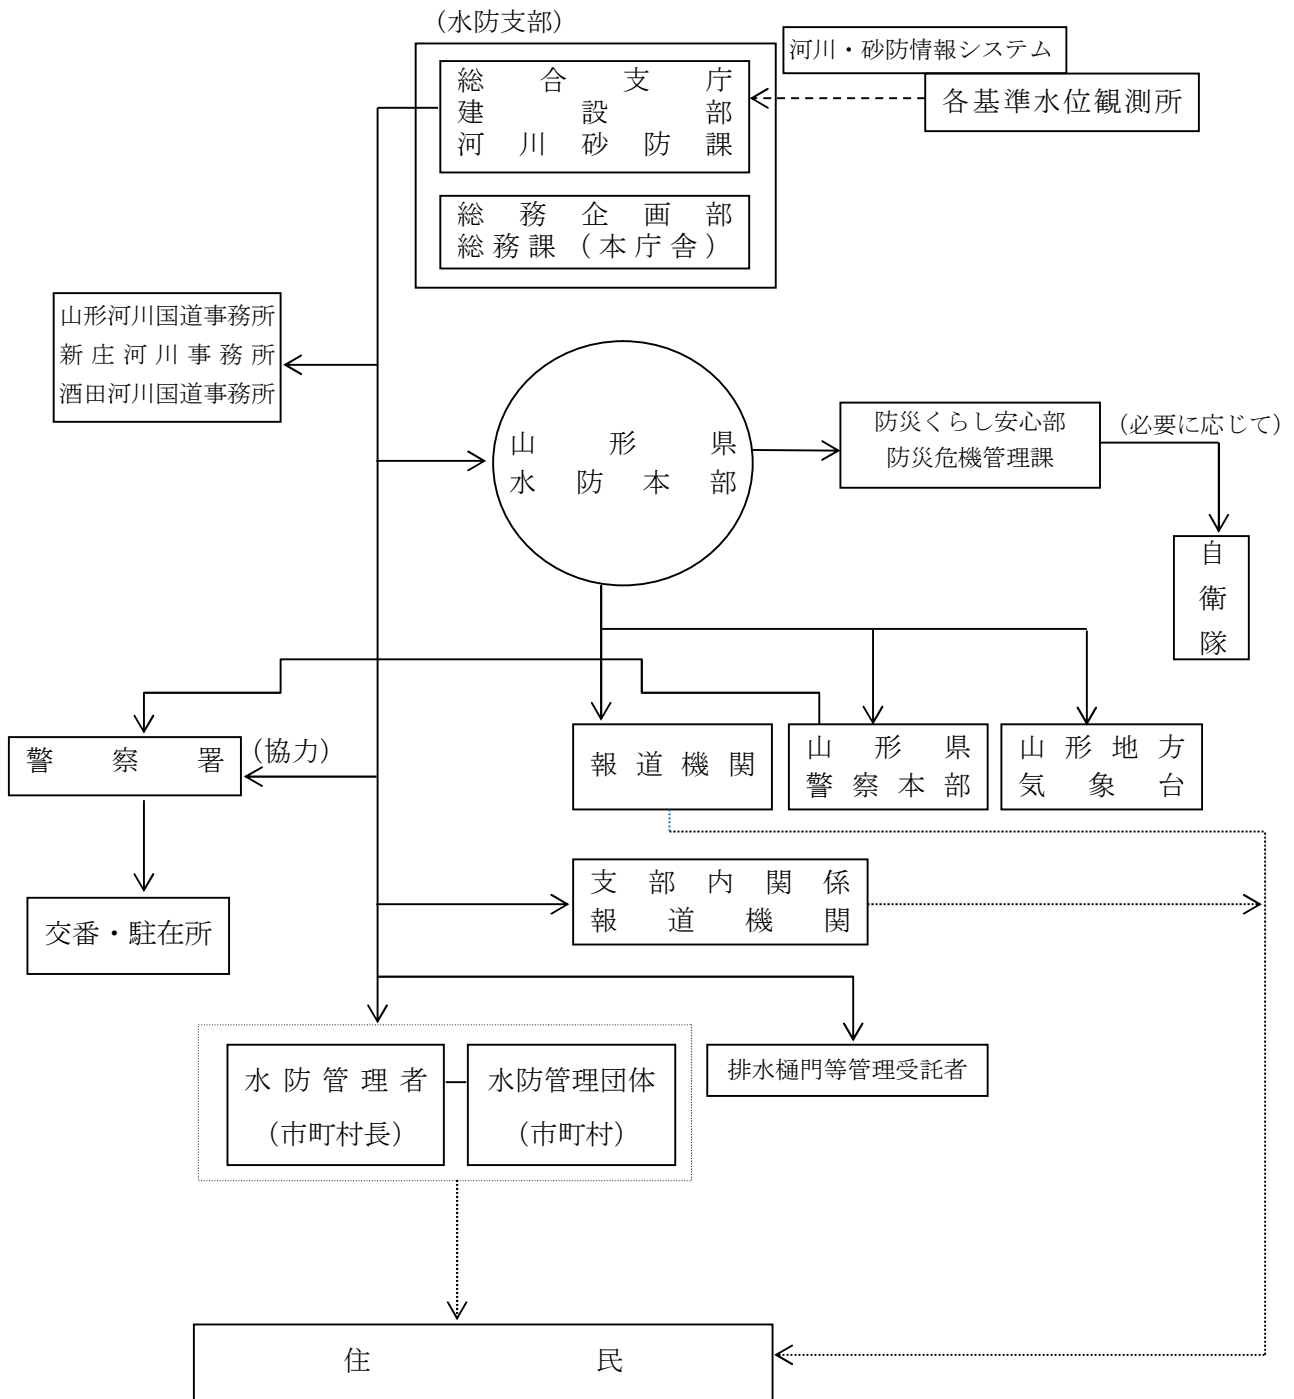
（水防支部）

総合支庁
建設部
河川砂防課

総務企画部
総務課（本庁舎）

河川・砂防情報システム

各基準水位観測所

山形河川国道事務所
新庄河川事務所
酒田河川国道事務所

山形県
水防本部

防災くらし安心部
防災危機管理課

（必要に応じて）

自衛隊

警察署

（協力）

報道機関

山形県
警察本部

山形地方
気象台

交番・駐在所

支部内関係
報道機関

水防管理者
（市町村長）

水防管理団体
（市町村）

排水樋門等管理受託者

住民